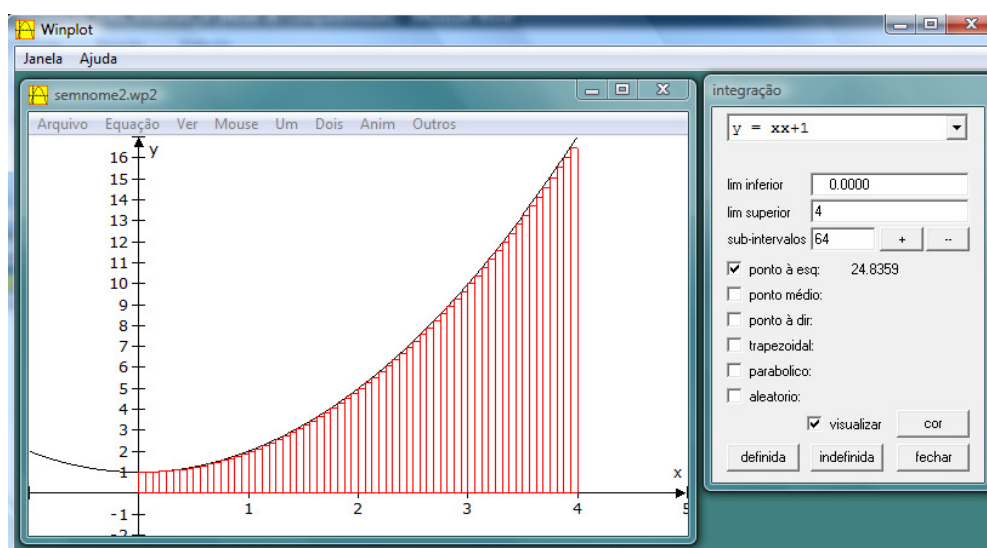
Winplot

Janela Ajuda

semnome2.wp2

Arquivo Equação Ver Mouse Um Dois Anim Outros

y
16
15
14
13
12
11
10
9
8
7
6
5
4
3
2
1
-1
x
1 2 3 4 5

integração

y = xx+1

lim inferior 0.0000
lim superior 4
sub-intervalos 64 + --

ponto à esq: 24.8359
ponto médio:
ponto à dir:
trapezoidal:
parabolico:
aleatorio:

visualizar cor

definida indefinida fechar